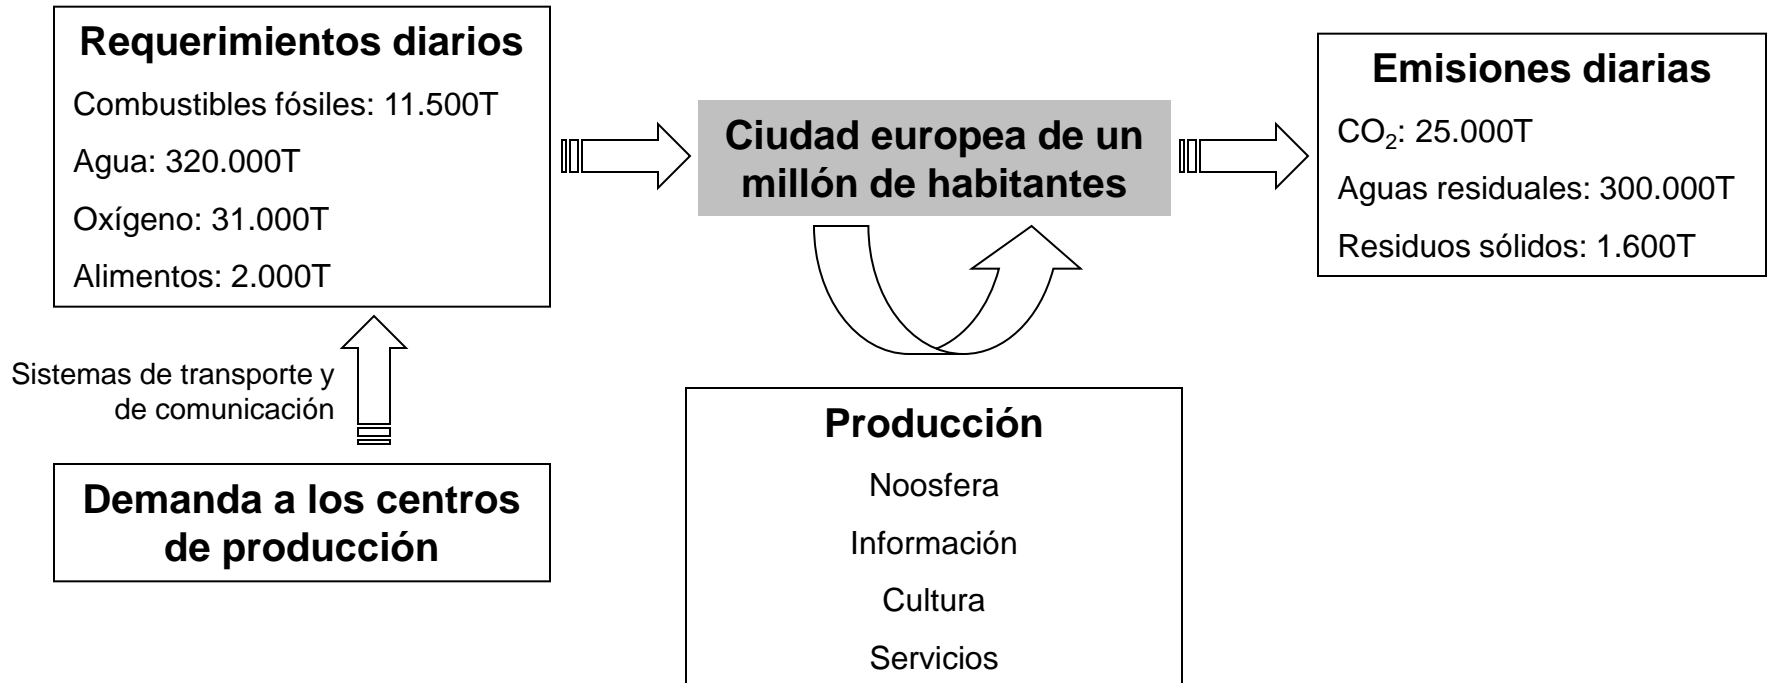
Requerimientos diarios

Combustibles fósiles: 11.500T

Agua: 320.000T

Oxígeno: 31.000T

Alimentos: 2.000T

Ciudad europea de un millón de habitantes

Emisiones diarias

$CO_2$: 25.000T

Aguas residuales: 300.000T

Residuos sólidos: 1.600T

Sistemas de transporte y de comunicación

Demanda a los centros de producción

Producción

Noosfera

Información

Cultura

Servicios